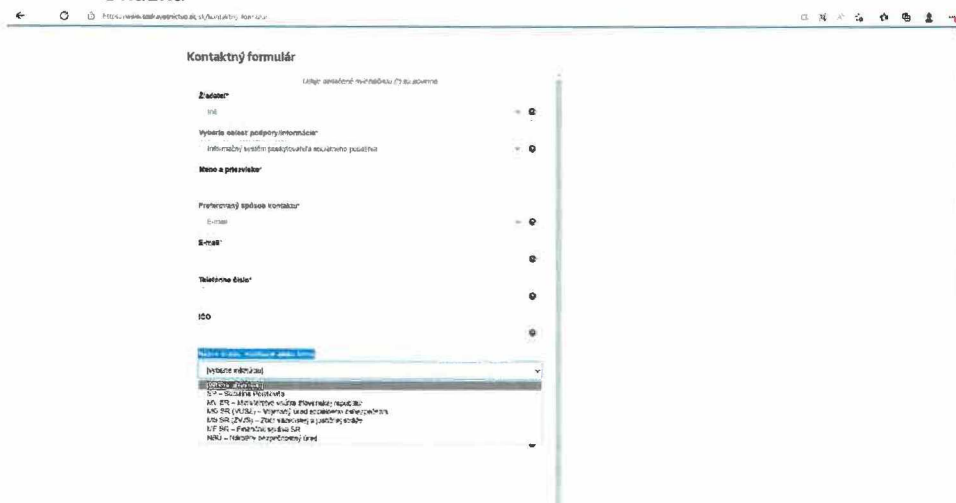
https://www.slovensko.sk/kontaktny-formular

Kontaktný formulár

Údaje označené hviezdičkou (*) sú povinné

Žiadateľ*

Iné

Vyberte oblasť podpory/informácie*

Informačný systém poskytovateľa sociálneho poistenia

Meno a priezvisko*

Preferovaný spôsob kontaktu*

E-mail

E-mail*

Telefónne číslo*

IČO

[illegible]

[vyberte inštitúciu]

[vyberte inštitúciu]
SP – Sociálna Poisťovňa
MV SR – Ministerstvo vnútra Slovenskej republiky
MS SR (VÚSJ) – Vojenský úrad sociálneho zabezpečenia
MS SR (ZVJS) – Zbor väzenskej a justičnej stráže
FR SR – Finančná správa SR
NBÚ – Národný bezpečnostný úrad